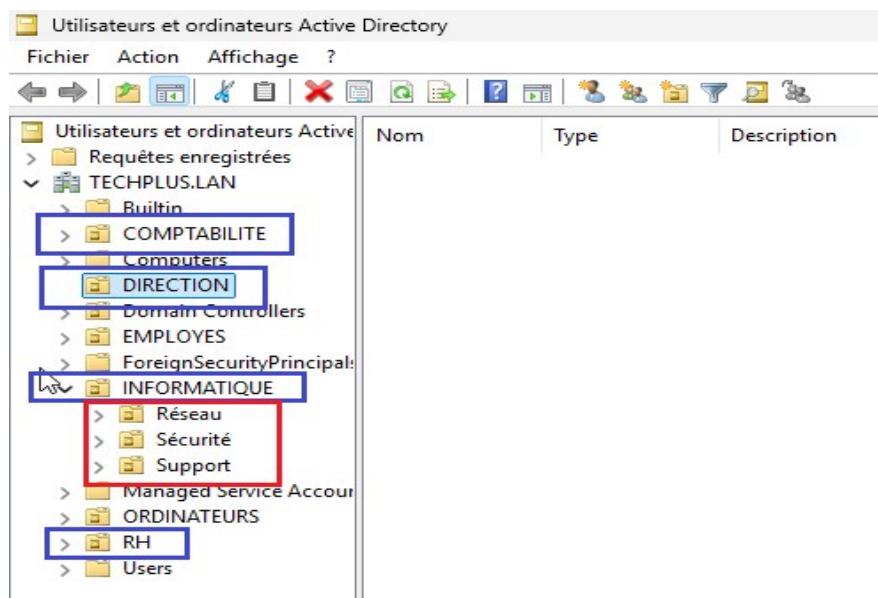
Utilisateurs et ordinateurs Active Directory

Fichier Action Affichage ?

Utilisateurs et ordinateurs Active
Requêtes enregistrées
TECHPLUS.LAN
Builtin
COMPTABILITE
Computers
DIRECTION
Domain Controllers
EMPLOYES
ForeignSecurityPrincipals
INFORMATIQUE
Réseau
Sécurité
Support
Managed Service Accour
ORDINATEURS
RH
Users

| Nom | Type | Description |
|---|---|---|